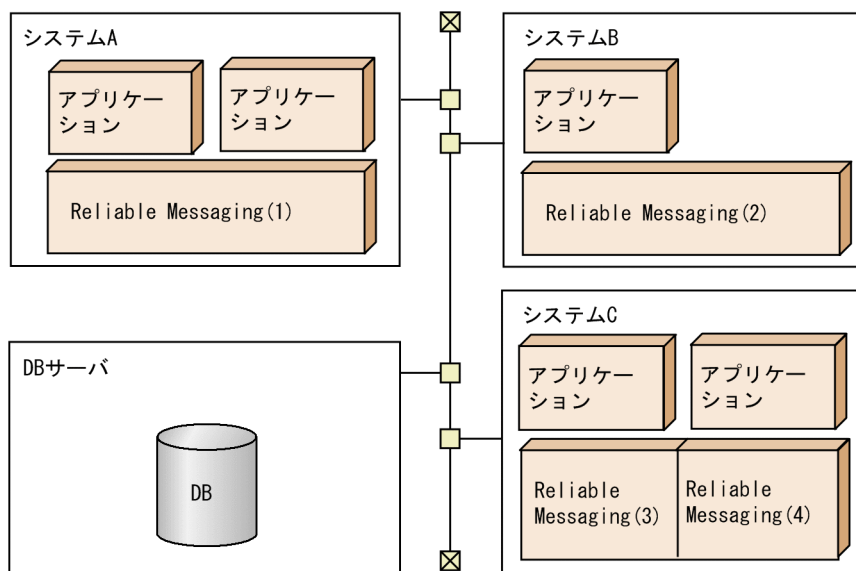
システムA

アプリケーション

アプリケーション

Reliable Messaging(1)

システムB

アプリケーション

Reliable Messaging(2)

DBサーバ

DB

システムC

アプリケーション

アプリケーション

Reliable Messaging(3)

Reliable Messaging(4)